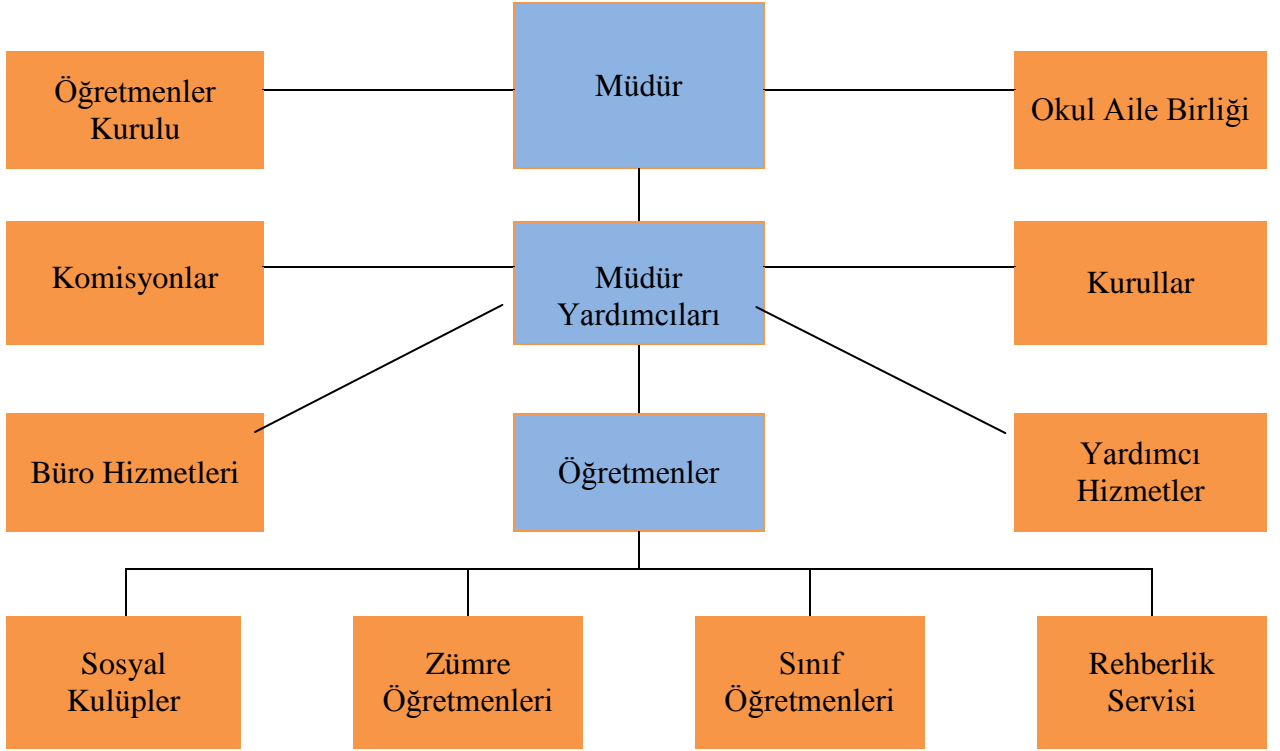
Öğretmenler Kurulu

Müdür

Okul Aile Birliği

Komisyonlar

Müdür Yardımcıları

Kurullar

Büro Hizmetleri

Öğretmenler

Yardımcı Hizmetler

Sosyal Kulüpler

Zümre Öğretmenleri

Sınıf Öğretmenleri

Rehberlik Servisi